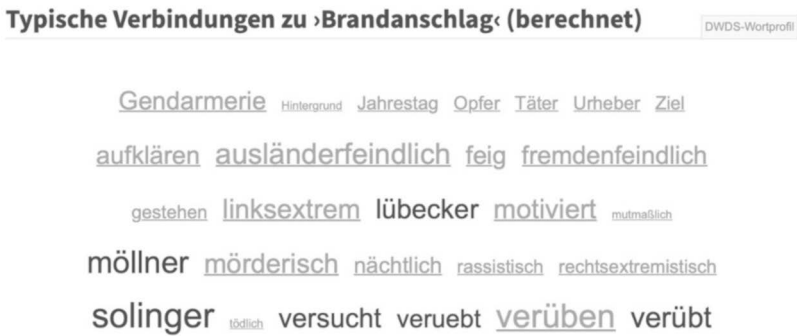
Typische Verbindungen zu ›Brandanschlag‹ (berechnet)

DWDS-Wortprofil

Gendarmerie Hintergrund Jahrestag Opfer Täter Urheber Ziel

aufklären ausländerfeindlich feig fremdenfeindlich

gestehen linksextrem lübecker motiviert mutmaßlich

möllner mörderisch nächtlich rassistisch rechtsextremistisch

solinger tödlich versucht veruebt verüben verübt